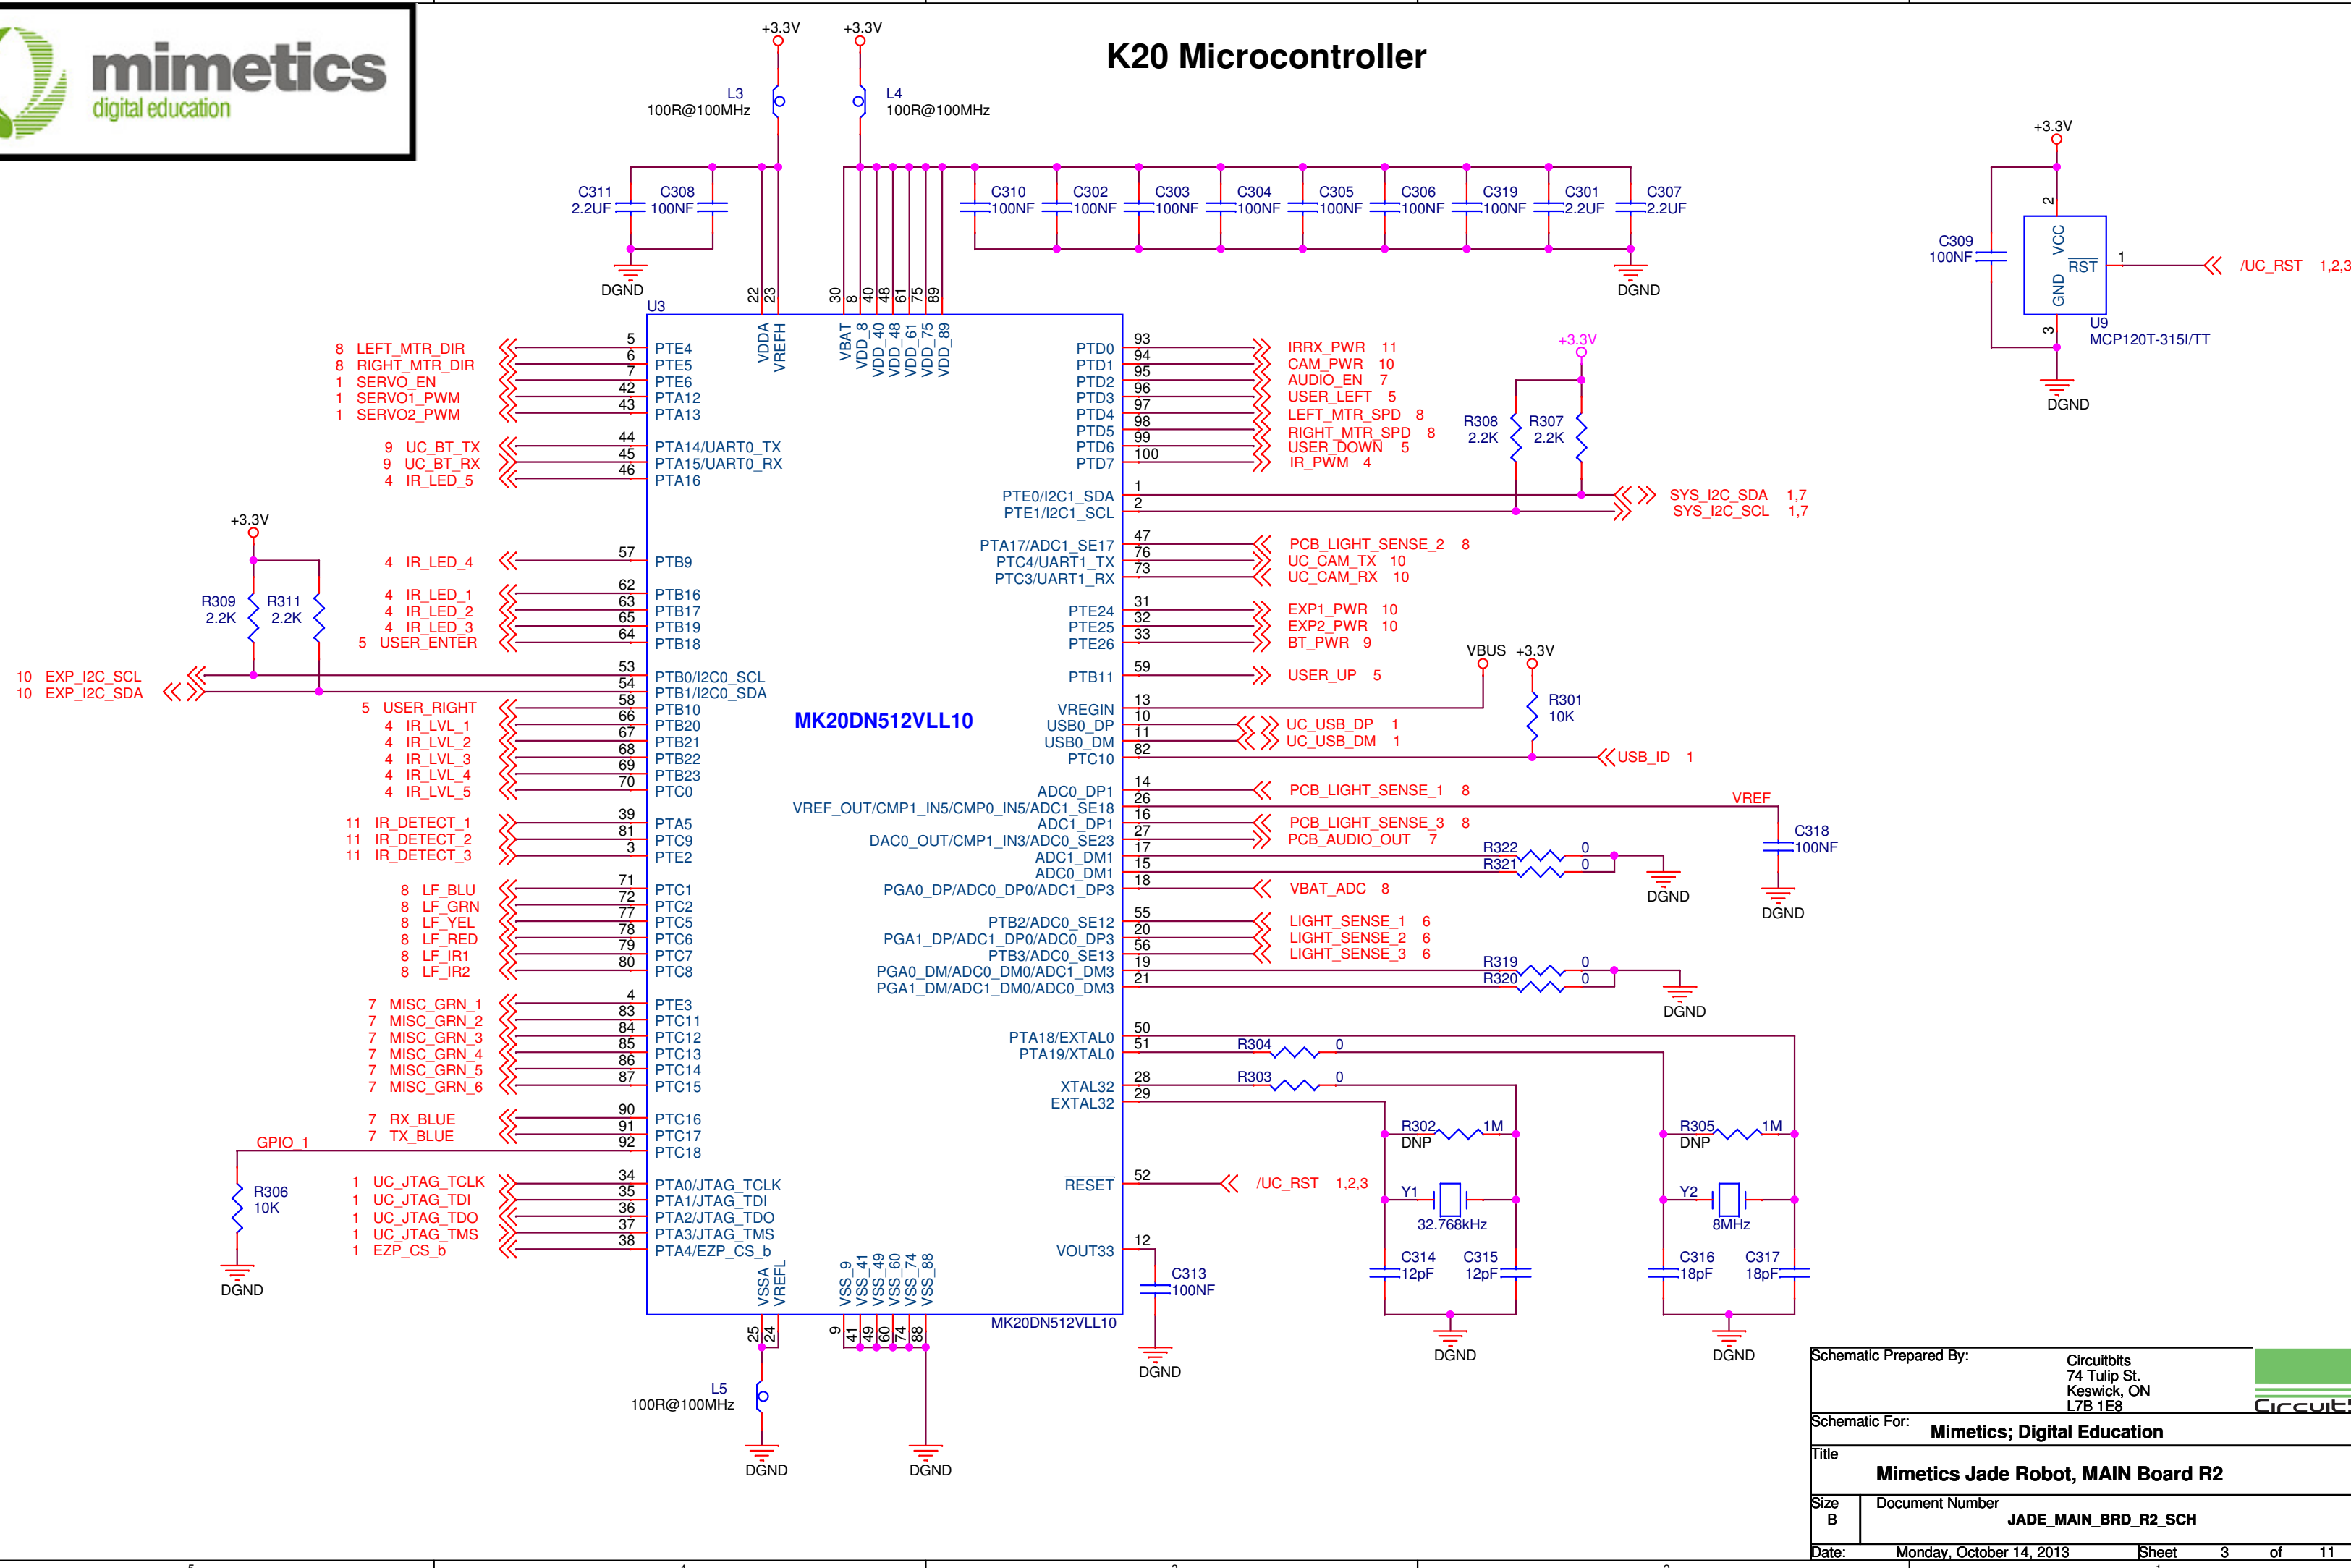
mimetics
digital education

K20 Microcontroller

+3.3V +3.3V

L3
100R@100MHz

L4
100R@100MHz

C311 2.2UF C308 100NF
DGND

C310 100NF C302 100NF C303 100NF C304 100NF C305 100NF C306 100NF C319 100NF C301 2.2UF C307 2.2UF
DGND

+3.3V
C309 100NF
2 VCC
RST 1
GND
3
U9
MCP120T-315I/TT
/UC_RST 1,2,3
DGND

U3
22 23 30 8 40 48 61 75 89
VDDA VREFH VBAT VDD_8 VDD_40 VDD_48 VDD_61 VDD_75 VDD_89

8 LEFT_MTR_DIR 5 PTE4
8 RIGHT_MTR_DIR 6 PTE5
1 SERVO_EN 7 PTE6
1 SERVO1_PWM 42 PTA12
1 SERVO2_PWM 43 PTA13

9 UC_BT_TX 44 PTA14/UART0_TX
9 UC_BT_RX 45 PTA15/UART0_RX
4 IR_LED_5 46 PTA16

+3.3V
R309 2.2K R311 2.2K

4 IR_LED_4 57 PTB9

4 IR_LED_1 62 PTB16
4 IR_LED_2 63 PTB17
4 IR_LED_3 65 PTB19
5 USER_ENTER 64 PTB18

10 EXP_I2C_SCL 53 PTB0/I2C0_SCL
10 EXP_I2C_SDA 54 PTB1/I2C0_SDA
5 USER_RIGHT 58 PTB10
4 IR_LVL_1 66 PTB20
4 IR_LVL_2 67 PTB21
4 IR_LVL_3 68 PTB22
4 IR_LVL_4 69 PTB23
4 IR_LVL_5 70 PTC0

11 IR_DETECT_1 39 PTA5
11 IR_DETECT_2 81 PTC9
11 IR_DETECT_3 3 PTE2

8 LF_BLU 71 PTC1
8 LF_GRN 72 PTC2
8 LF_YEL 77 PTC5
8 LF_RED 78 PTC6
8 LF_IR1 79 PTC7
8 LF_IR2 80 PTC8

7 MISC_GRN_1 4 PTE3
7 MISC_GRN_2 83 PTC11
7 MISC_GRN_3 84 PTC12
7 MISC_GRN_4 85 PTC13
7 MISC_GRN_5 86 PTC14
7 MISC_GRN_6 87 PTC15

7 RX_BLUE 90 PTC16
7 TX_BLUE 91 PTC17
GPIO_1 92 PTC18

R306 10K
DGND

1 UC_JTAG_TCLK 34 PTA0/JTAG_TCLK
1 UC_JTAG_TDI 35 PTA1/JTAG_TDI
1 UC_JTAG_TDO 36 PTA2/JTAG_TDO
1 UC_JTAG_TMS 37 PTA3/JTAG_TMS
1 EZP_CS_b 38 PTA4/EZP_CS_b

MK20DN512VLL10

PTD0 93 IRRX_PWR 11
PTD1 94 CAM_PWR 10
PTD2 95 AUDIO_EN 7
PTD3 96 USER_LEFT 5
PTD4 97 LEFT_MTR_SPD 8
PTD5 98 RIGHT_MTR_SPD 8
PTD6 99 USER_DOWN 5
PTD7 100 IR_PWM 4

+3.3V
R308 2.2K R307 2.2K

PTE0/I2C1_SDA 1 SYS_I2C_SDA 1,7
PTE1/I2C1_SCL 2 SYS_I2C_SCL 1,7

PTA17/ADC1_SE17 47 PCB_LIGHT_SENSE_2 8
PTC4/UART1_TX 76 UC_CAM_TX 10
PTC3/UART1_RX 73 UC_CAM_RX 10

PTE24 31 EXP1_PWR 10
PTE25 32 EXP2_PWR 10
PTE26 33 BT_PWR 9

VBUS +3.3V
PTB11 59 USER_UP 5
R301 10K
VREGIN 13
USB0_DP 10 UC_USB_DP 1
USB0_DM 11 UC_USB_DM 1
PTC10 82 USB_ID 1

ADC0_DP1 14 PCB_LIGHT_SENSE_1 8
VREF_OUT/CMP1_IN5/CMP0_IN5/ADC1_SE18 26 VREF
ADC1_DP1 16 PCB_LIGHT_SENSE_3 8
DAC0_OUT/CMP1_IN3/ADC0_SE23 27 PCB_AUDIO_OUT 7
ADC1_DM1 17 R322 0
ADC0_DM1 15 R321 0
PGA0_DP/ADC0_DP0/ADC1_DP3 18 VBAT_ADC 8
C318 100NF
DGND DGND

PTB2/ADC0_SE12 55 LIGHT_SENSE_1 6
PGA1_DP/ADC1_DP0/ADC0_DP3 20 LIGHT_SENSE_2 6
PTB3/ADC0_SE13 56 LIGHT_SENSE_3 6
PGA0_DM/ADC0_DM0/ADC1_DM3 19 R319 0
PGA1_DM/ADC1_DM0/ADC0_DM3 21 R320 0
DGND

PTA18/EXTAL0 50
PTA19/XTAL0 51 R304 0
XTAL32 28 R303 0
EXTAL32 29
R302 DNP 1M
R305 DNP 1M
Y1 32.768kHz
Y2 8MHz
C314 12pF C315 12pF
C316 18pF C317 18pF
DGND DGND

RESET 52 /UC_RST 1,2,3
VOUT33 12
C313 100NF
DGND

VSSA VREFL VSS_9 VSS_41 VSS_49 VSS_60 VSS_74 VSS_88
25 24 9 41 49 60 74 88
MK20DN512VLL10

L5
100R@100MHz
DGND DGND

Schematic Prepared By: Circuitbits 74 Tulip St. Keswick, ON L7B 1E8
Schematic For: Mimetics; Digital Education
Title
Mimetics Jade Robot, MAIN Board R2
Size B Document Number JADE_MAIN_BRD_R2_SCH
Date: Monday, October 14, 2013 Sheet 3 of 11